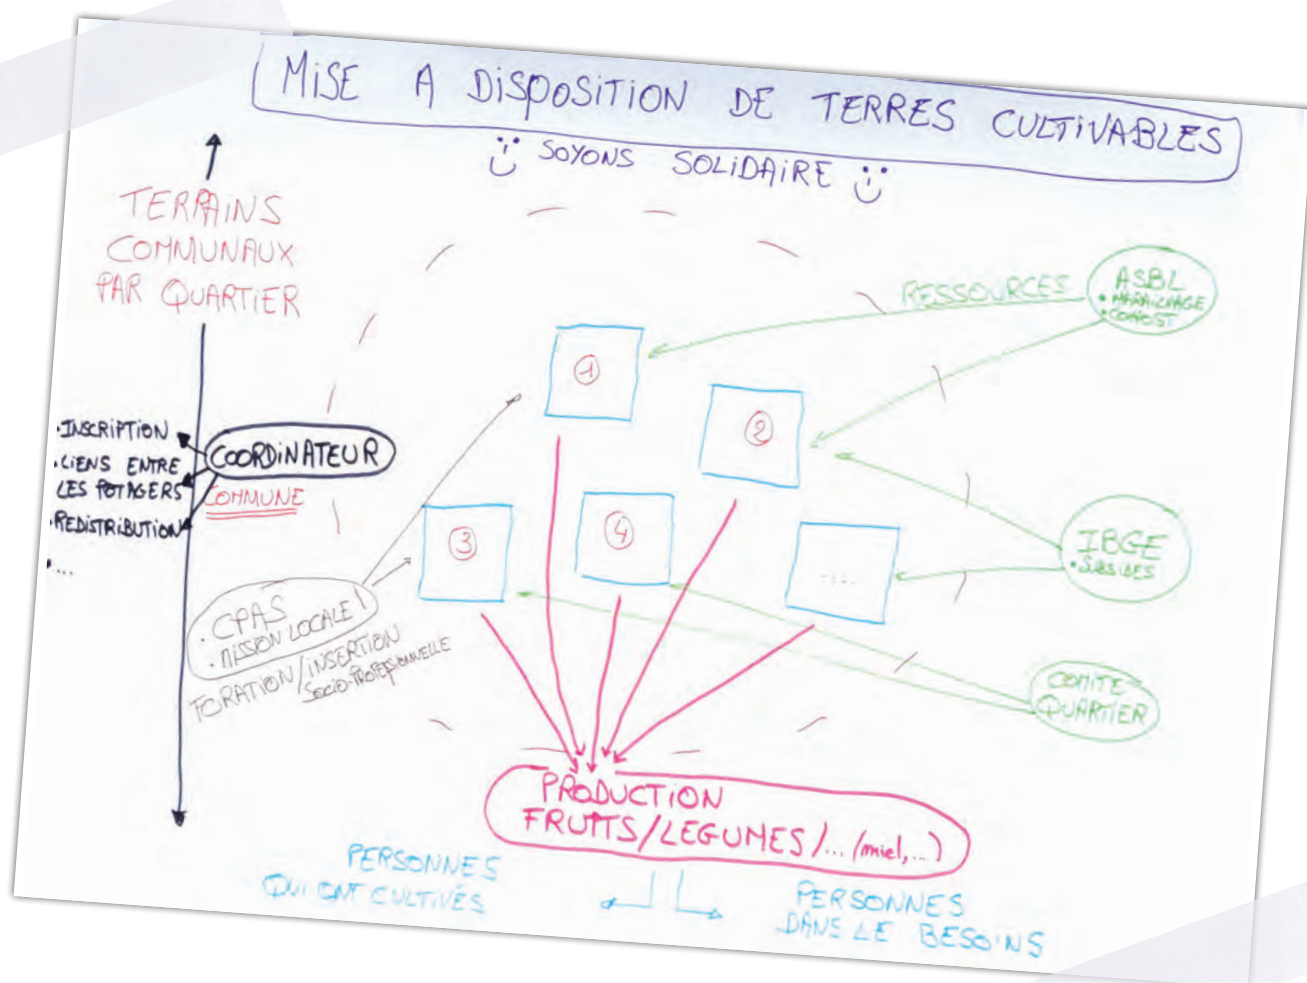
MISE A DISPOSITION DE TERRES CULTIVABLES

SOYONS SOLIDAIRE

TERRAINS COMMUNAUX PAR QUARTIER

·INSCRIPTION
·LIENS ENTRE LES POTAGERS
·REDISTRIBUTION
·...

COORDINATEUR
COMMUNE

RESSOURCES

ASBL
· MARAICHAGE
· COMPOST

1

2

3

4

...

IBGE
· SUBSIDES

COMITE QUARTIER

· CPAS
· MISSION LOCALE

FORMATION / INSERTION SOCIO-PROFESSIONNELLE

PRODUCTION FRUITS / LEGUMES / ... (miel, ...)

PERSONNES QUI ONT CULTIVÉS

PERSONNES DANS LE BESOINS